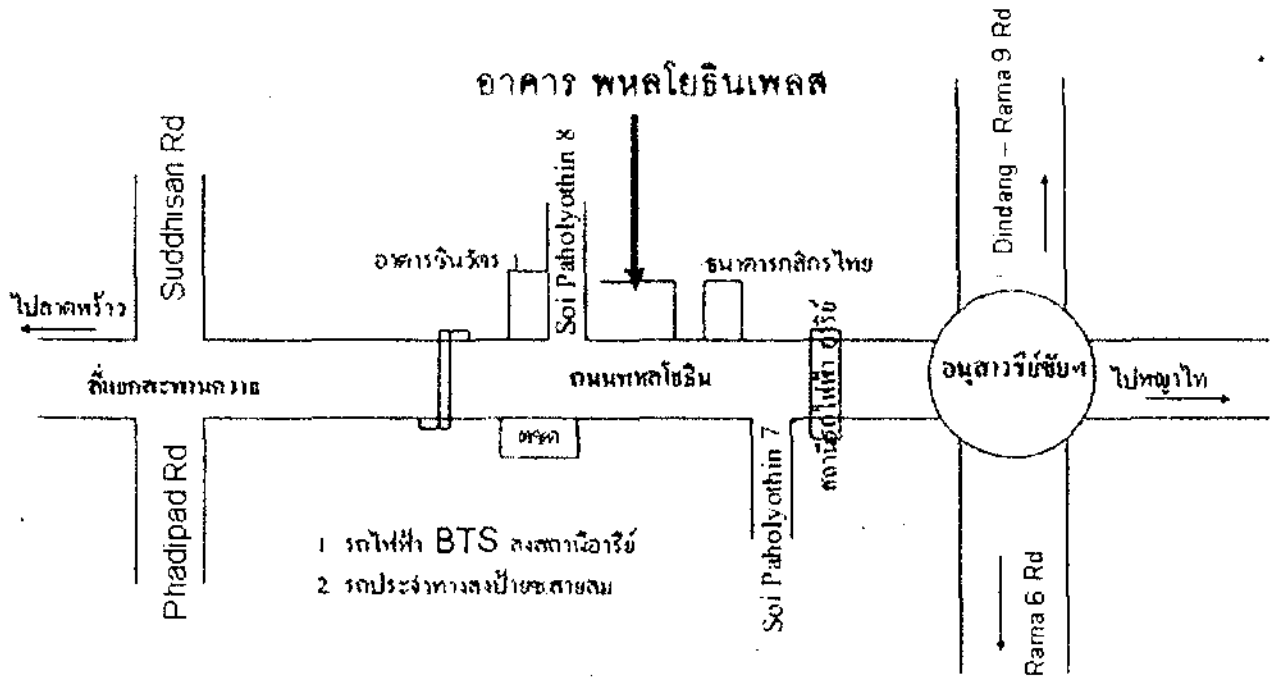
อาคาร พหลโยธินเพลส

Suddhisan Rd

Soi Paholyothin 8

Dindang – Rama 9 Rd

อาคารชินวัตร 1

ธนาคารกสิกรไทย

ไปลาดพร้าว

สถานีรถไฟฟ้า อารีย์

สี่แยกสะพานควาย

ถนนพหลโยธิน

อนุสาวรีย์ชัยฯ

ไปพญาไท

ตลาด

Phadipad Rd

Soi Paholyothin 7

Rama 6 Rd

1 รถไฟฟ้า BTS ลงสถานีอารีย์

2 รถประจำทางลงป้ายซอยสายลม